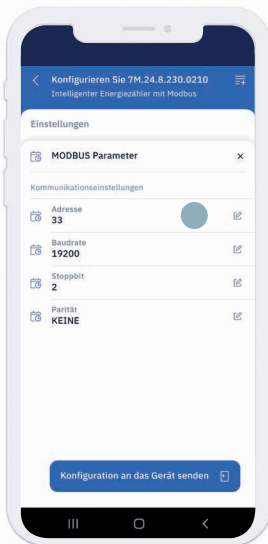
Konfigurieren Sie 7M.24.8.230.0210
Intelligenter Energiezähler mit Modbus

Einstellungen

MODBUS Parameter ×

Kommunikationseinstellungen

Adresse
33

Baudrate
19200

Stoppbit
2

Parität
KEINE

Konfiguration an das Gerät senden